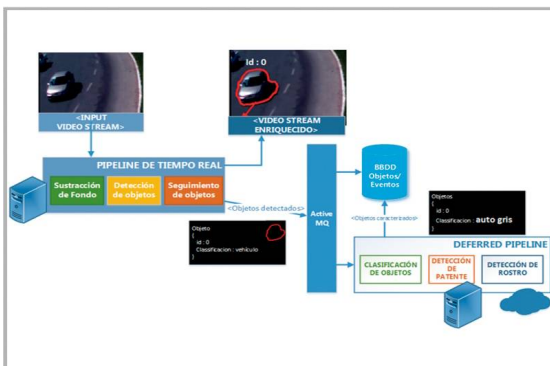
<INPUT VIDEO STREAM>

Id : 0

<VIDEO STREAM ENRIQUECIDO>

PIPELINE DE TIEMPO REAL

Sustracción de Fondo

Detección de objetos

Seguimiento de objetos

<Objetos detectados>

Objeto
{
id : 0
Classification : vehiculo
}

Active MQ

BBDD Objetos/ Eventos

<Objetos caracterizados>

Objetos
{
id : 0
Clasification : auto gris
}

DEFERRED PIPELINE

CLASIFICACIÓN DE OBJETOS

DETECCIÓN DE PATENTE

DETECCIÓN DE ROSTRO